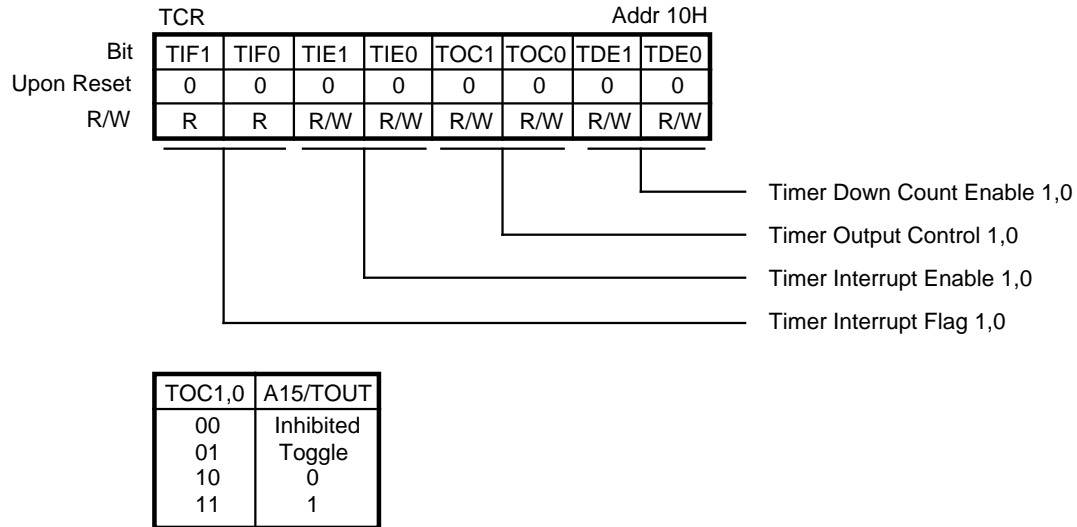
TCR

Addr 10H

| Bit | TIF1 | TIF0 | TIE1 | TIE0 | TOC1 | TOC0 | TDE1 | TDE0 |
|---|---|---|---|---|---|---|---|---|
| Upon Reset | 0 | 0 | 0 | 0 | 0 | 0 | 0 | 0 |
| R/W | R | R | R/W | R/W | R/W | R/W | R/W | R/W |

Timer Down Count Enable 1,0

Timer Output Control 1,0

Timer Interrupt Enable 1,0

Timer Interrupt Flag 1,0

| TOC1,0 | A15/TOUT |
|---|---|
| 00 | Inhibited |
| 01 | Toggle |
| 10 | 0 |
| 11 | 1 |